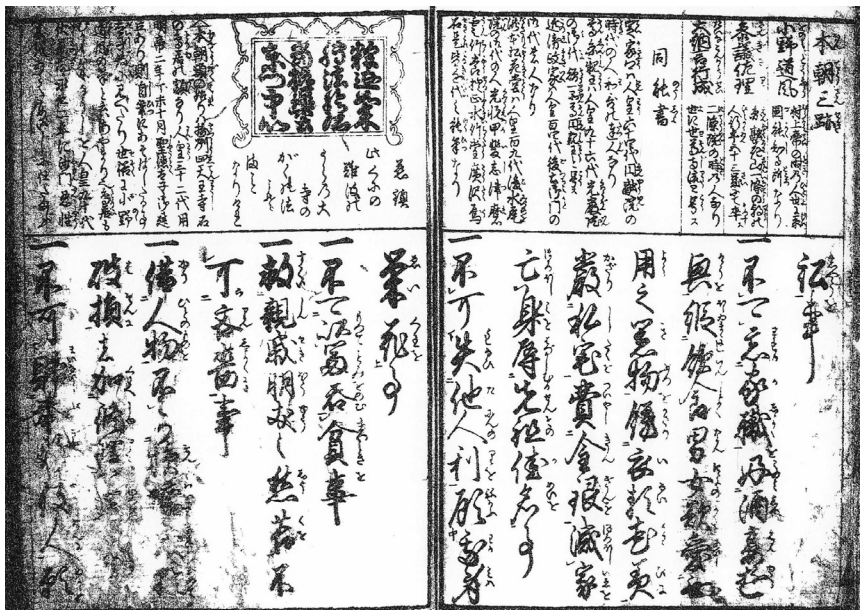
本朝之跡

小野道風
泰議佐理
大納言行成
同紙書

粉退家宝
停派伝法
我後乃道跡
奈み中巻

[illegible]

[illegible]

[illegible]

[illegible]

征事

一 不可忘酒家事
與飯鏡會筑亦女狂
用文筆物錢玄好者
最就宅費金銀減家
亡身厚先祖儀名事

一 不可失他人利懸事

奉範之事

一 不可好富貴事

一 親類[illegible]

一 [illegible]

一 偏人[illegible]
破損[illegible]

一 不可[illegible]